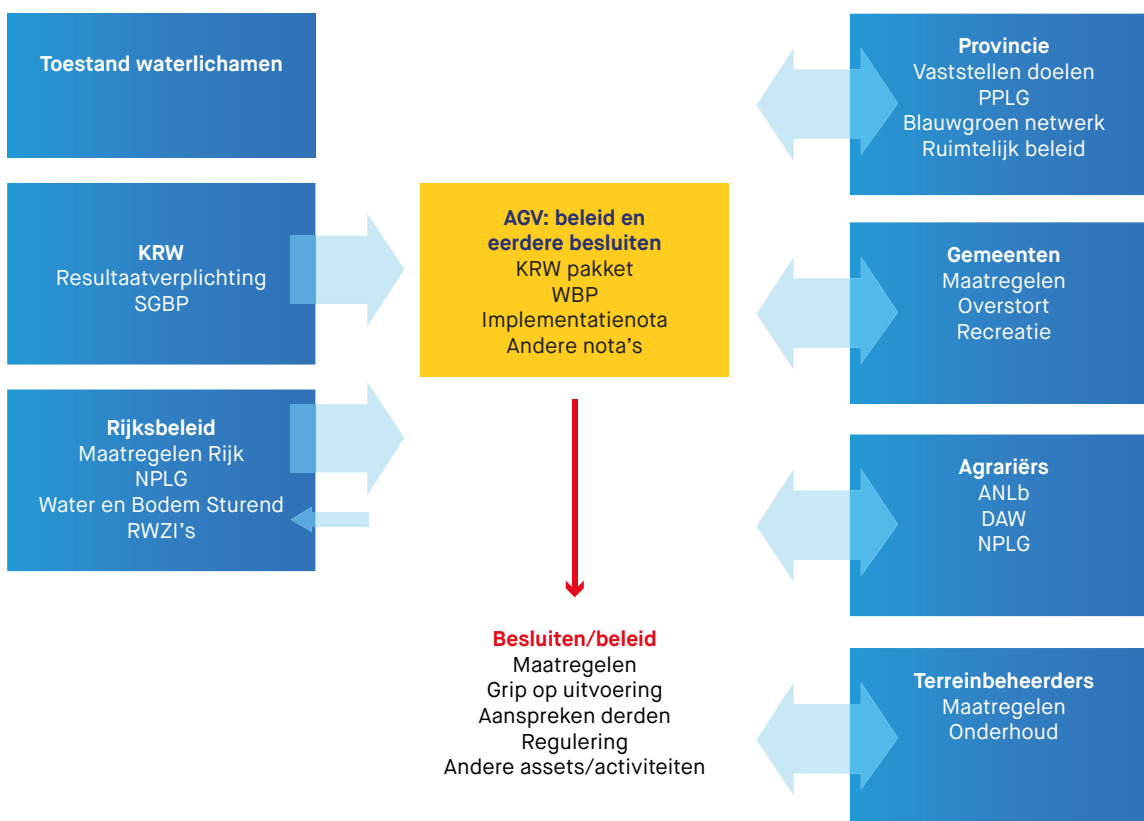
Toestand waterlichamen

KRW
Resultaatverplichting
SGBP

Rijksbeleid
Maatregelen Rijk
NPLG
Water en Bodem Sturend
RWZI's

AGV: beleid en eerdere besluiten
KRW pakket
WBP
Implementatienota
Andere nota's

Besluiten/beleid
Maatregelen
Grip op uitvoering
Aanspreken derden
Regulering
Andere assets/activiteiten

Provincie
Vaststellen doelen
PPLG
Blauwgroen netwerk
Ruimtelijk beleid

Gemeenten
Maatregelen
Overstort
Recreatie

Agrariërs
ANLb
DAW
NPLG

Terreinbeheerders
Maatregelen
Onderhoud